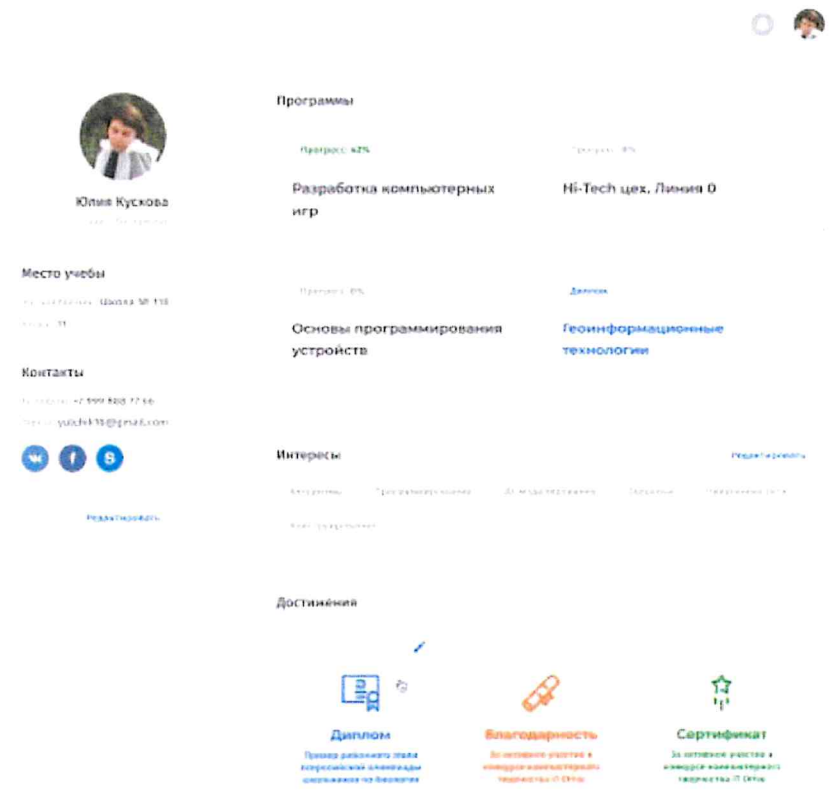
Программы

Прогресс: 42%

Разработка компьютерных игр

Прогресс: 0%

Hi-Tech цех, Линия 0

Прогресс: 0%

Основы программирования устройств

Диплом

Геоинформационные технологии

Юлия Кускова

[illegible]

Место учебы

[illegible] Школа № 118

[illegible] 11

Контакты

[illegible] +7 999 888 77 66

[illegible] yulchik18@gmail.com

Редактировать

Интересы

Редактировать

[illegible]

Достижения

Диплом

Призер районного этапа всероссийской олимпиады школьников по биологии

Благодарность

За активное участие в конкурсе компьютерного творчества IT Office

Сертификат

За активное участие в конкурсе компьютерного творчества IT Office